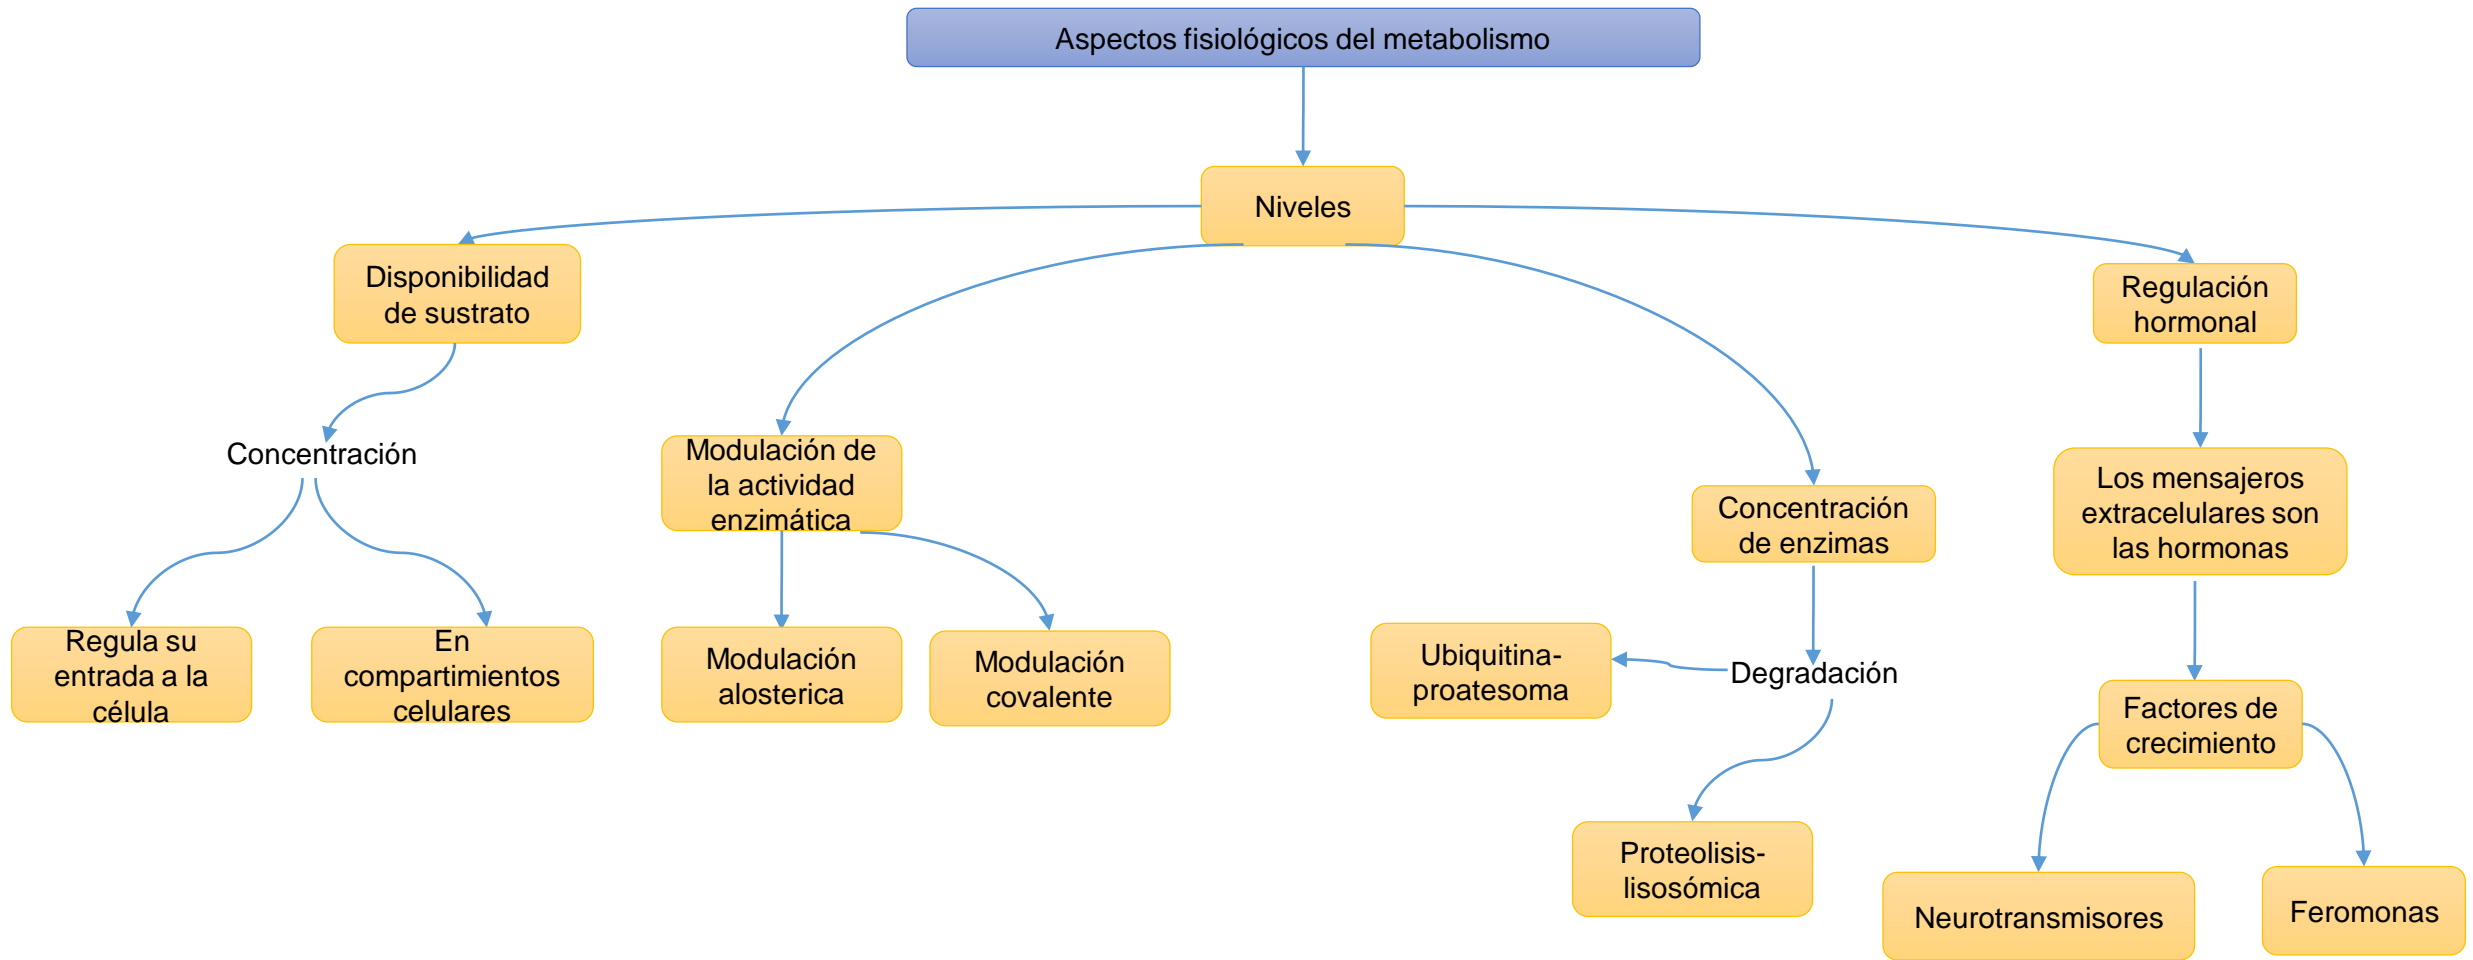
Aspectos fisiológicos del metabolismo

Niveles

Disponibilidad de sustrato

Concentración

Regula su entrada a la célula

En compartimientos celulares

Modulación de la actividad enzimática

Modulación alosterica

Modulación covalente

Concentración de enzimas

Degradación

Ubiquitina-proatesoma

Proteolisis-lisosómica

Regulación hormonal

Los mensajeros extracelulares son las hormonas

Factores de crecimiento

Neurotransmisores

Feromonas